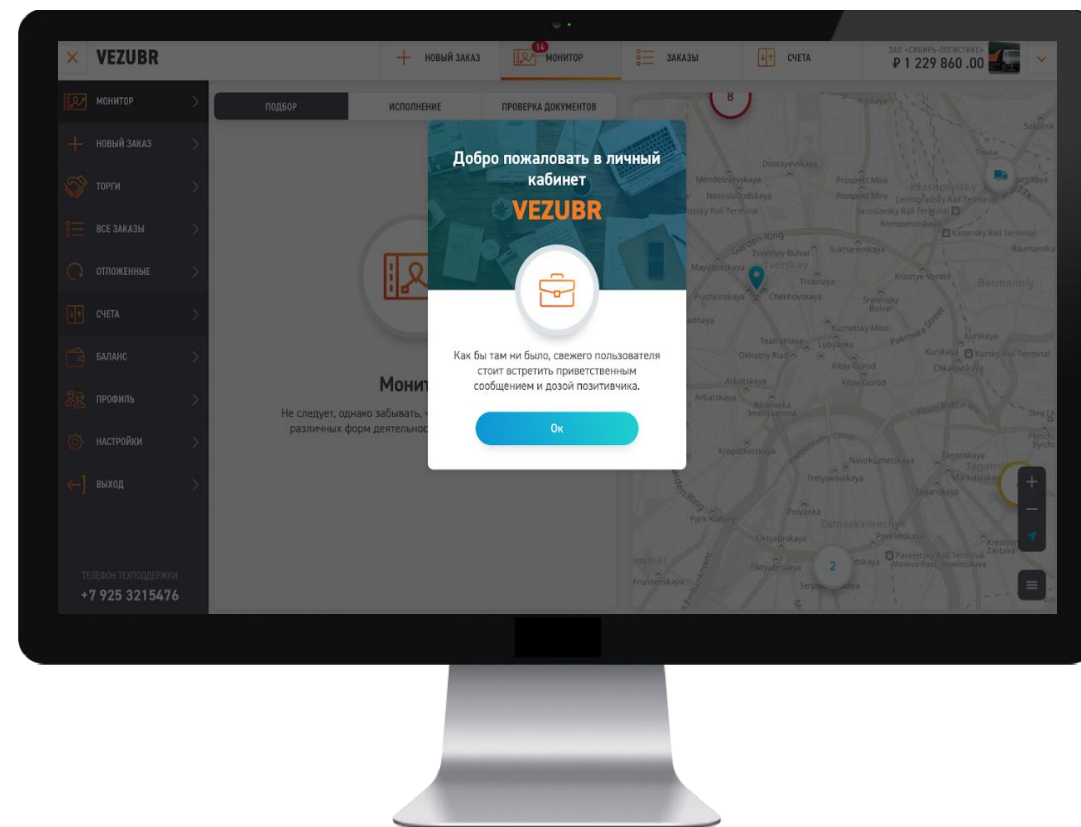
× VEZUBR

+ НОВЫЙ ЗАКАЗ

14 МОНИТОР

ЗАКАЗЫ

СЧЕТА

ЗАО «СИБИРЬ-ЛОГИСТИК»
₽ 1 229 860 .00

МОНИТОР

НОВЫЙ ЗАКАЗ

ТОРГИ

ВСЕ ЗАКАЗЫ

ОТЛОЖЕННЫЕ

СЧЕТА

БАЛАНС

ПРОФИЛЬ

НАСТРОЙКИ

ВЫХОД

ТЕЛЕФОН ТЕХПОДДЕРЖКИ
+7 925 3215476

ПОДБОР

ИСПОЛНЕНИЕ

ПРОВЕРКА ДОКУМЕНТОВ

Монит

Не следует, однако забывать, ч
различных форм деятельнос

Добро пожаловать в личный кабинет
VEZUBR

Как бы там ни было, свежего пользователя стоит встретить приветственным сообщением и дозой позитивчика.

Ок

8

2

Mendeleyevskaya
Novoslobodskaya
Dostoyevskaya
Prospekt Mira
Komsomolskaya
Kazansky Rail Terminal
Garden Ring
Tsvetnoy Bulvar
Sukharevskaya
Mayakovskaya
Pushkinskaya
Chekhovskaya
Trubnaya
Sretensky Bulvar
Krasnye Vorota
Kuznetsky Most
Lubyanka
Teatralnaya
Okhotny Ryad
Kitay-Gorod
Kurskaya
Kursky Rail Terminal
Chkalovskaya
Arbatskaya
Biblioteka Imeni Lenina
Kropotkinskaya
Novokuznetskaya
Tretyakovskaya
Taganskaya
Marksistskaya
Polyanka
Park Kultury
Oktyabrskaya
Paveletskaya
Paveletsky Rail Terminal
Frunzenskaya
Serpukhovskaya
Baumanskaya
Sokolniki